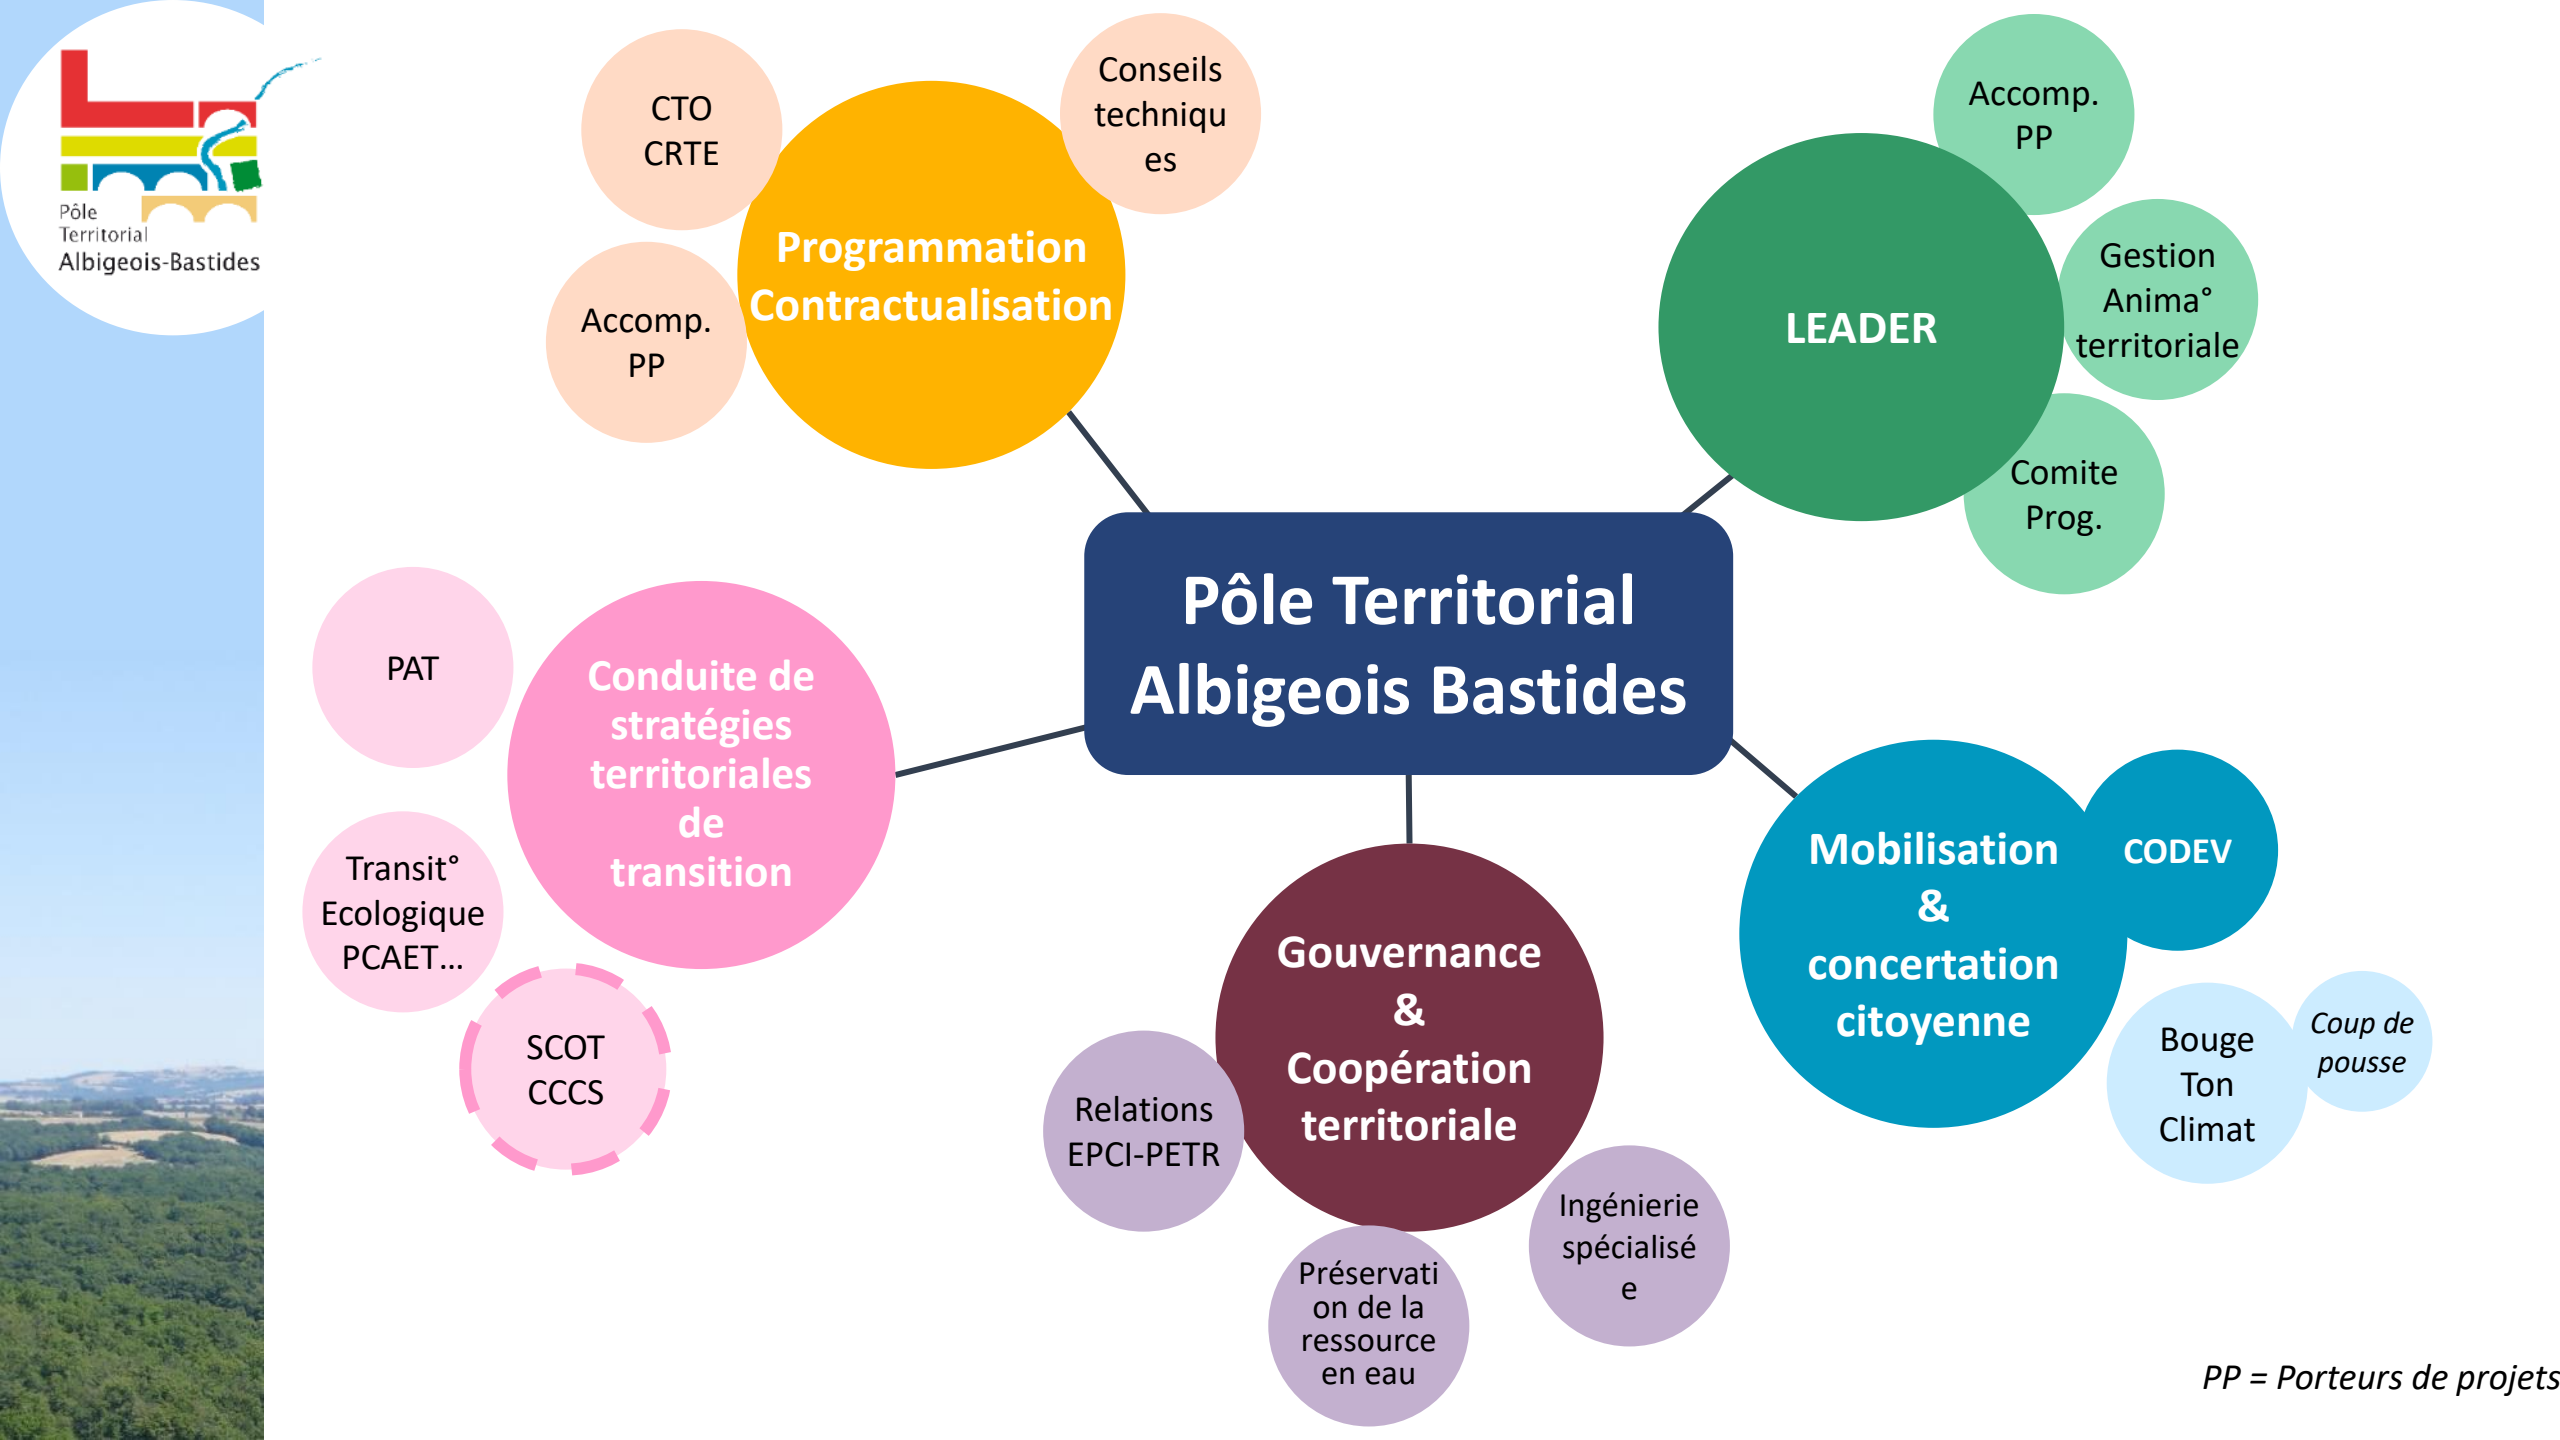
Pôle Territorial Albigeois-Bastides

Pôle Territorial Albigeois Bastides

Programmation Contractualisation

CTO CRTE

Conseils techniqu es

Accomp. PP

LEADER

Accomp. PP

Gestion Anima° territoriale

Comite Prog.

Conduite de stratégies territoriales de transition

PAT

Transit° Ecologique PCAET…

SCOT CCCS

Gouvernance & Coopération territoriale

Relations EPCI-PETR

Préservati on de la ressource en eau

Ingénierie spécialisé e

Mobilisation & concertation citoyenne

CODEV

Bouge Ton Climat

Coup de pousse

PP = Porteurs de projets